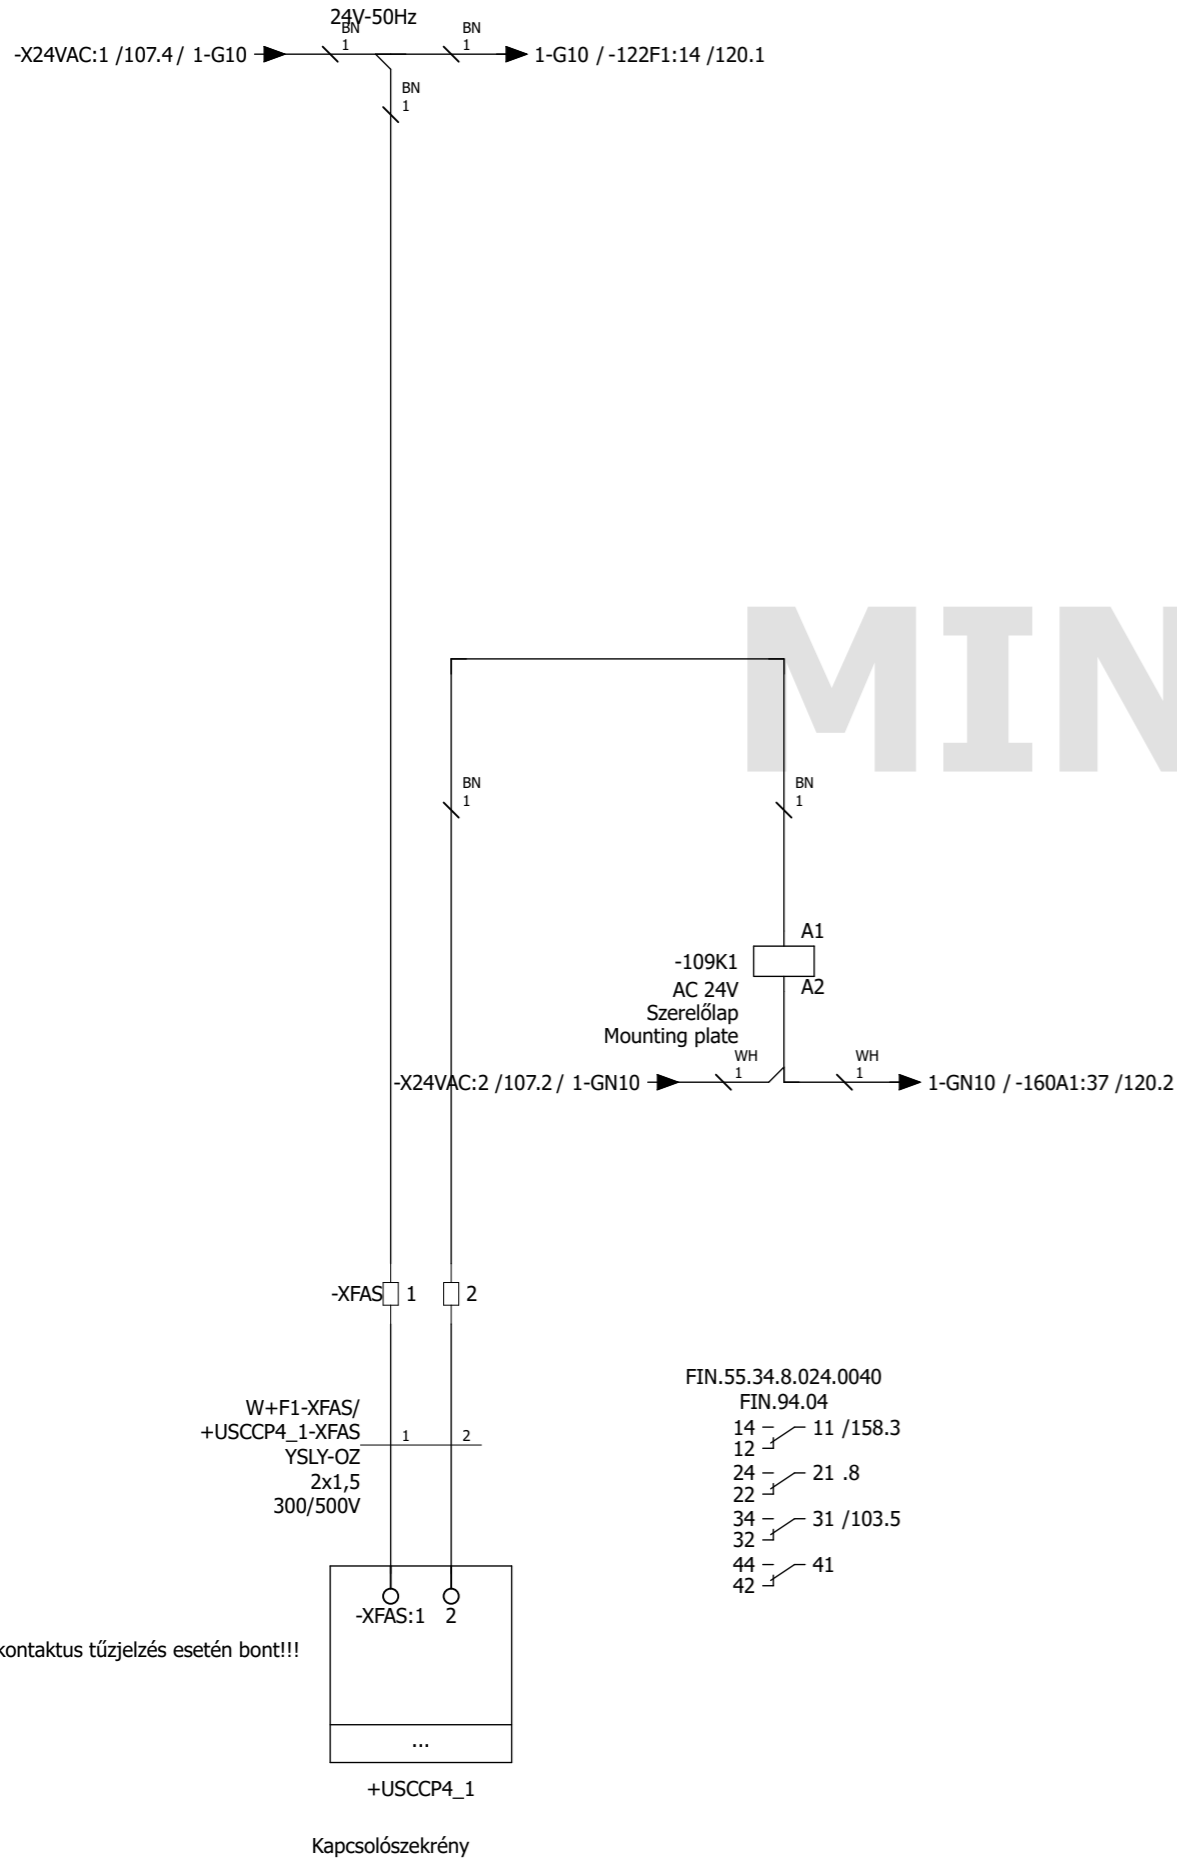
24V-50Hz
BN
1
BN
1
-X24VAC:1 /107.4 / 1-G10
1-G10 / -122F1:14 /120.1
BN
1

MIN

BN
1
BN
1
A1
-109K1
AC 24V
Szerelőlap
Mounting plate
A2
WH
1
WH
1
-X24VAC:2 /107.2 / 1-GN10
1-GN10 / -160A1:37 /120.2

-XFAS 1 2

FIN.55.34.8.024.0040
FIN.94.04
14 12 11 /158.3
24 22 21 .8
34 32 31 /103.5
44 42 41

W+F1-XFAS/
+USCCP4_1-XFAS
YSLY-OZ
2x1,5
300/500V
1 2

-XFAS:1 2
kontaktus tűzjelzés esetén bont!!!
...
+USCCP4_1

Kapcsolószekrény